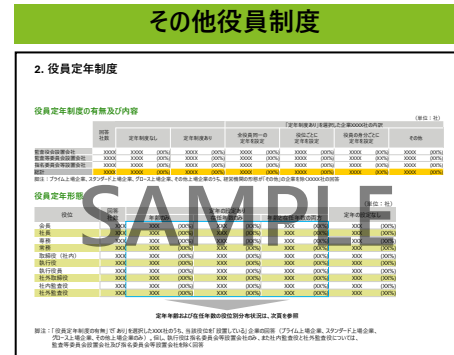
その他役員制度

2. 役員定年制度

役員定年制度の有無及び内容

（単位：社）

| | 回答社数 | 定年制度なし | | 定年制度あり | | 全役員同一の定年を設定 | | 役位ごとに定年を設定 | | 役員の身分ごとに定年を設定 | | その他 | |
|---|---|---|---|---|---|---|---|---|---|---|---|---|---|
| 監査役会設置会社 | XXXX | XXXX | (XX%) | XXXX | (XX%) | XXXX | (XX%) | XXXX | (XX%) | XXXX | (XX%) | XXXX | (XX%) |
| 監査等委員会設置会社 | XXXX | XXXX | (XX%) | XXXX | (XX%) | XXXX | (XX%) | XXXX | (XX%) | XXXX | (XX%) | XXXX | (XX%) |
| 指名委員会等設置会社 | XXXX | XXXX | (XX%) | XXXX | (XX%) | XXXX | (XX%) | XXXX | (XX%) | XXXX | (XX%) | XXXX | (XX%) |
| 総計 | XXXX | XXXX | (XX%) | XXXX | (XX%) | XXXX | (XX%) | XXXX | (XX%) | XXXX | (XX%) | XXXX | (XX%) |

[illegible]

役員定年形態

SAMPLE

（単位：社）

| 役位 | 回答社数 | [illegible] | | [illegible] | | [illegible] | | 定年の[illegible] | |
|---|---|---|---|---|---|---|---|---|---|
| 会長 | XXX | XXX | (XX%) | XXX | (XX%) | XXX | (XX%) | XXX | (XX%) |
| 社長 | XXX | XXX | (XX%) | XXX | (XX%) | XXX | (XX%) | XXX | (XX%) |
| 専務 | XXX | XXX | (XX%) | XXX | (XX%) | XXX | (XX%) | XXX | (XX%) |
| 常務 | XXX | XXX | (XX%) | XXX | (XX%) | XXX | (XX%) | XXX | (XX%) |
| 取締役（社内） | XXX | XXX | (XX%) | XXX | (XX%) | XXX | (XX%) | XXX | (XX%) |
| 執行役 | XXX | XXX | (XX%) | XXX | (XX%) | XXX | (XX%) | XXX | (XX%) |
| 執行役員 | XXX | XXX | (XX%) | XXX | (XX%) | XXX | (XX%) | XXX | (XX%) |
| 社外取締役 | XXX | XXX | (XX%) | XXX | (XX%) | XXX | (XX%) | XXX | (XX%) |
| 社内監査役 | XXX | XXX | (XX%) | XXX | (XX%) | XXX | (XX%) | XXX | (XX%) |
| 社外監査役 | XXX | XXX | (XX%) | XXX | (XX%) | XXX | (XX%) | XXX | (XX%) |

定年年齢および在任年数の役位別分布状況は、次頁を参照

脚注：「役員定年制度の有無」で「あり」を選択したXXX社のうち、当該役位を「設置している」企業の回答（プライム上場企業、スタンダード上場企業、グロース上場企業、その他上場企業から）。執行役は指名委員会等設置会社のみ、また社外監査役は社外監査役については、監査等委員会設置会社及び指名委員会等設置会社を除く回答